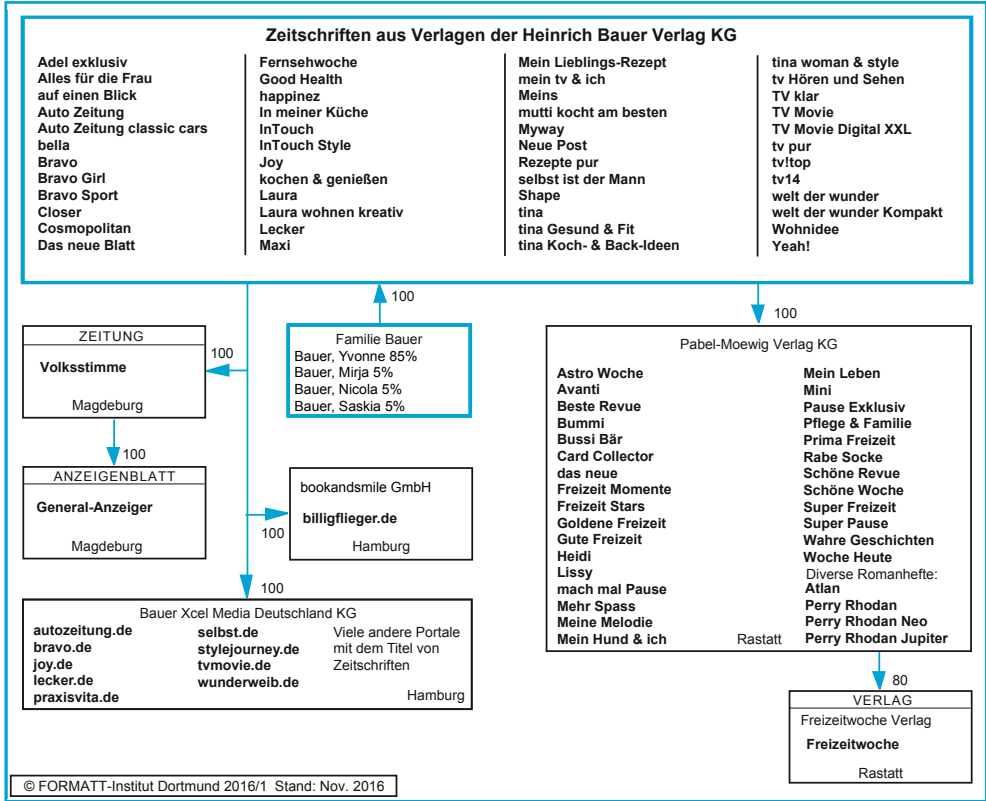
Zeitschriften aus Verlagen der Heinrich Bauer Verlag KG

Adel exklusiv
Alles für die Frau
auf einen Blick
Auto Zeitung
Auto Zeitung classic cars
bella
Bravo
Bravo Girl
Bravo Sport
Closer
Cosmopolitan
Das neue Blatt

Fernsehwoche
Good Health
happinez
In meiner Küche
InTouch
InTouch Style
Joy
kochen & genießen
Laura
Laura wohnen kreativ
Lecker
Maxi

Mein Lieblings-Rezept
mein tv & ich
Meins
mutti kocht am besten
Myway
Neue Post
Rezepte pur
selbst ist der Mann
Shape
tina
tina Gesund & Fit
tina Koch- & Back-Ideen

tina woman & style
tv Hören und Sehen
TV klar
TV Movie
TV Movie Digital XXL
tv pur
tv!top
tv14
welt der wunder
welt der wunder Kompakt
Wohnidee
Yeah!

100

100

ZEITUNG
Volksstimme
Magdeburg

100

Familie Bauer
Bauer, Yvonne 85%
Bauer, Mirja 5%
Bauer, Nicola 5%
Bauer, Saskia 5%

100

ANZEIGENBLATT
General-Anzeiger
Magdeburg

100

bookandsmile GmbH
billigflieger.de
Hamburg

100

Bauer Xcel Media Deutschland KG
autozeitung.de
bravo.de
joy.de
lecker.de
praxisvita.de
selbst.de
stylejourney.de
tvmovie.de
wunderweib.de
Viele andere Portale mit dem Titel von Zeitschriften
Hamburg

Pabel-Moewig Verlag KG
Astro Woche
Avanti
Beste Revue
Bummi
Bussi Bär
Card Collector
das neue
Freizeit Momente
Freizeit Stars
Goldene Freizeit
Gute Freizeit
Heidi
Lissy
mach mal Pause
Mehr Spass
Meine Melodie
Mein Hund & ich
Rastatt
Mein Leben
Mini
Pause Exklusiv
Pflege & Familie
Prima Freizeit
Rabe Socke
Schöne Revue
Schöne Woche
Super Freizeit
Super Pause
Wahre Geschichten
Woche Heute
Diverse Romanhefte:
Atlan
Perry Rhodan
Perry Rhodan Neo
Perry Rhodan Jupiter

80

VERLAG
Freizeitwoche Verlag
Freizeitwoche
Rastatt

© FORMATT-Institut Dortmund 2016/1 Stand: Nov. 2016